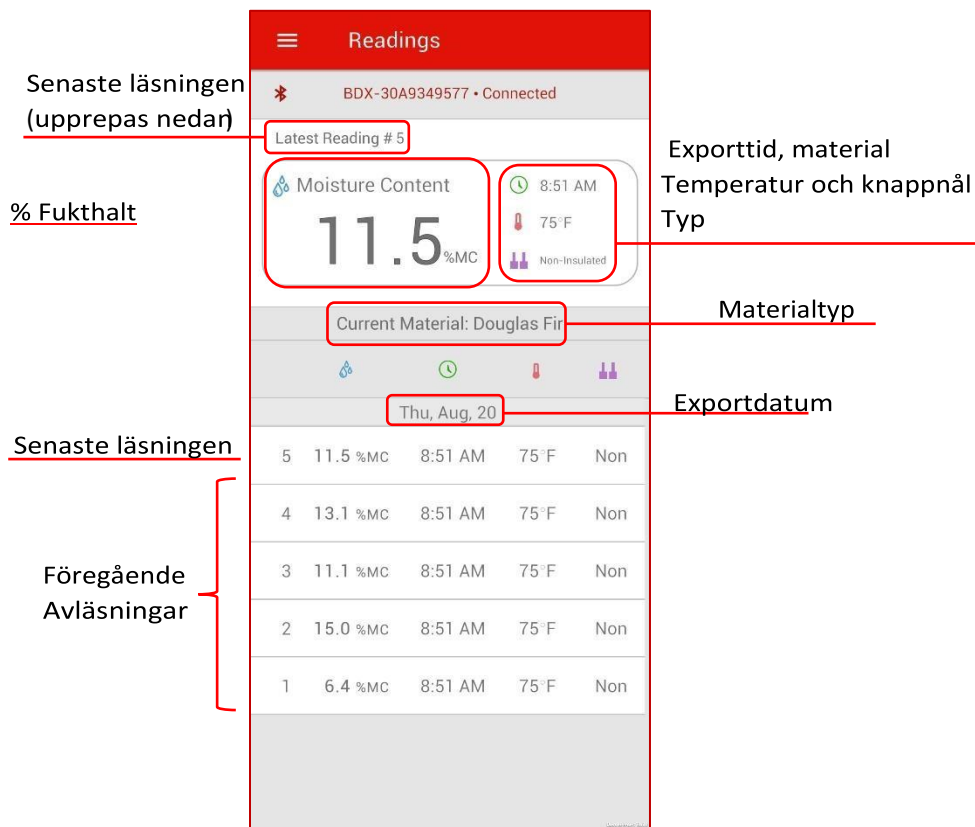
Readings

Senaste läsningen (upprepas nedan)

BDX-30A9349577 • Connected

Latest Reading # 5

Exporttid, material Temperatur och knappnål Typ

% Fukthalt

Moisture Content

11.5 %MC

8:51 AM

75°F

Non-Insulated

Materialtyp

Current Material: Douglas Fir

Thu, Aug, 20

Exportdatum

Senaste läsningen

| 5 | 11.5 %MC | 8:51 AM | 75°F | Non |
|---|---|---|---|---|
| 4 | 13.1 %MC | 8:51 AM | 75°F | Non |
| 3 | 11.1 %MC | 8:51 AM | 75°F | Non |
| 2 | 15.0 %MC | 8:51 AM | 75°F | Non |
| 1 | 6.4 %MC | 8:51 AM | 75°F | Non |

Föregående Avläsningar